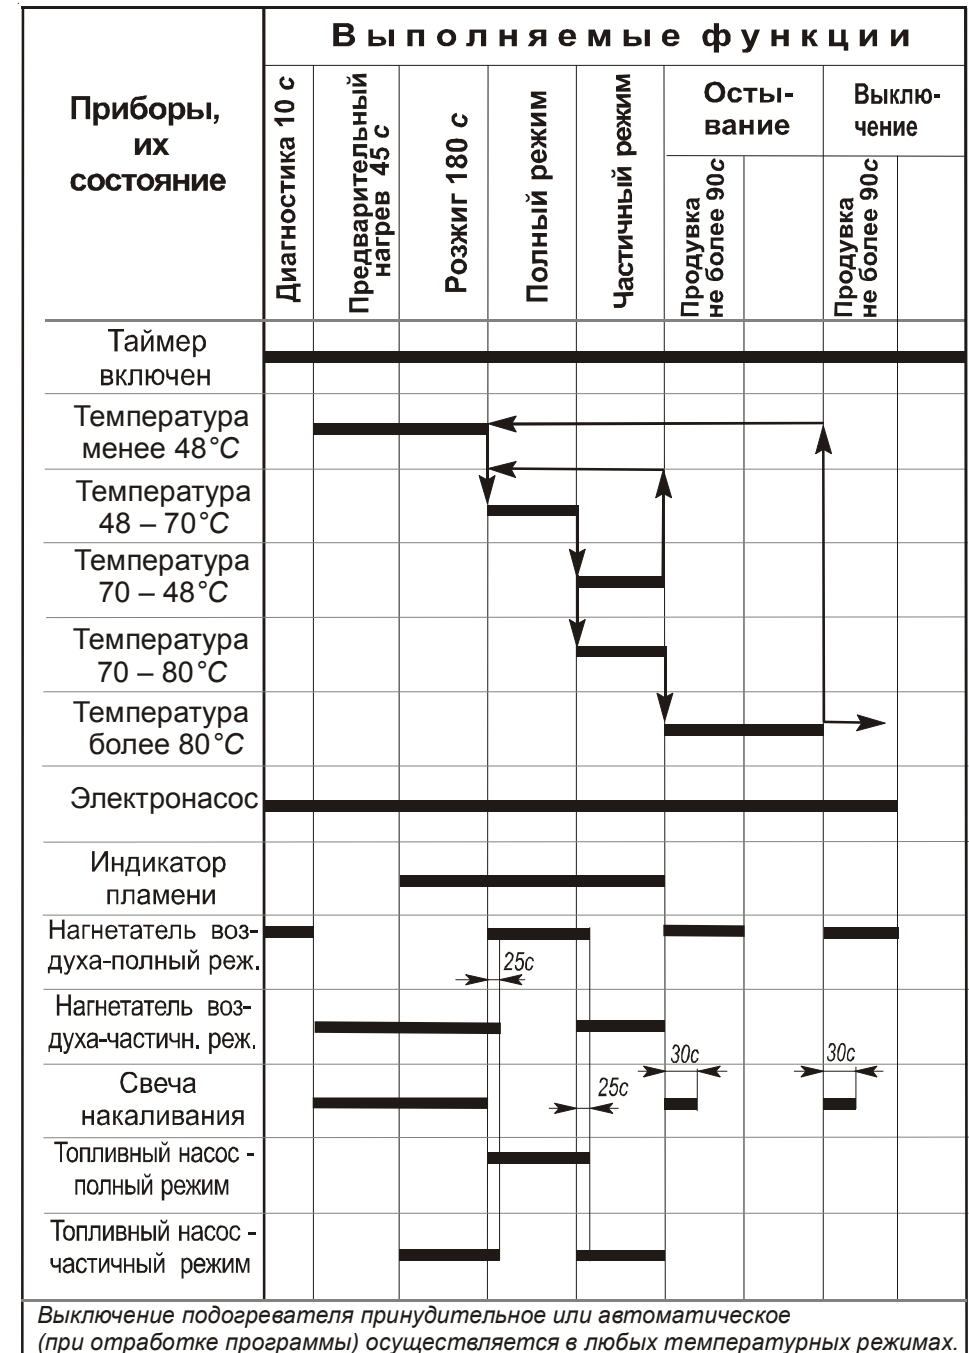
| Приборы, их состояние | Выполняемые функции | | | | | | | | |
|---|---|---|---|---|---|---|---|---|---|
| | Диагностика 10 с | Предварительный нагрев 45 с | Розжиг 180 с | Полный режим | Частичный режим | Осты-вание | | Выклю-чение | |
| | | | | | | Продувка не более 90с | | Продувка не более 90с | |
| Таймер включен | | | | | | | | | |
| Температура менее 48°C | | | | | | | | | |
| Температура 48 – 70°C | | | | | | | | | |
| Температура 70 – 48°C | | | | | | | | | |
| Температура 70 – 80°C | | | | | | | | | |
| Температура более 80°C | | | | | | | | | |
| Электронасос | | | | | | | | | |
| Индикатор пламени | | | | | | | | | |
| Нагнетатель воздуха-полный реж. | | | | 25с | | | | | |
| Нагнетатель воздуха-частичн. реж. | | | | | | 30с | | 30с | |
| Свеча накаливания | | | | | 25с | | | | |
| Топливный насос - полный режим | | | | | | | | | |
| Топливный насос - частичный режим | | | | | | | | | |

Выключение подогревателя принудительное или автоматическое (при отработке программы) осуществляется в любых температурных режимах.